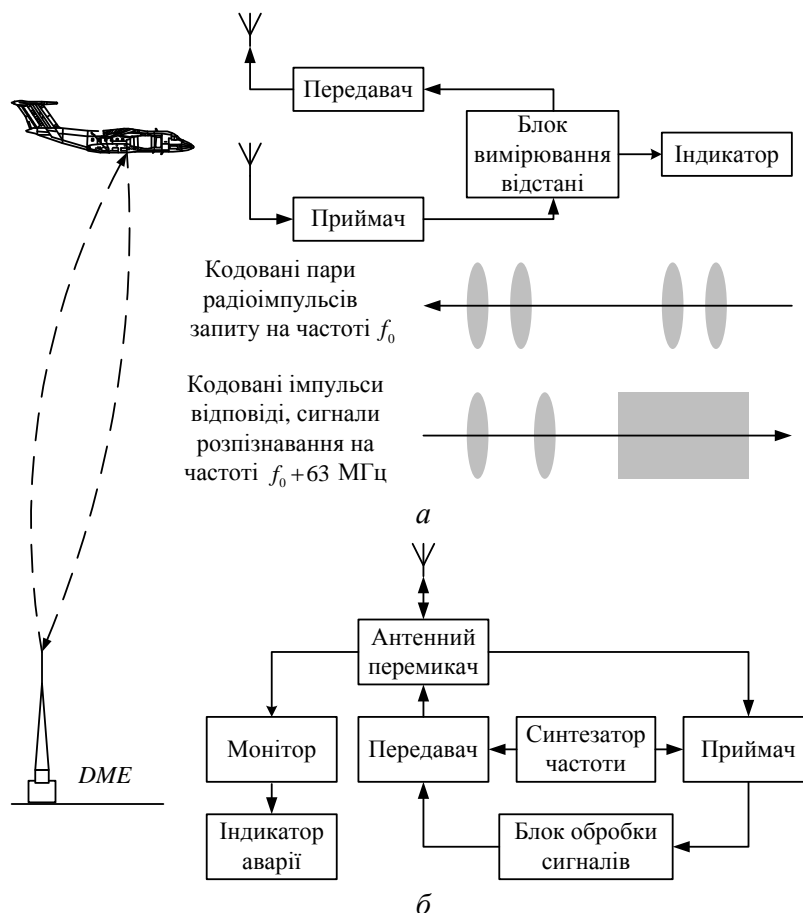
Передавач

Блок вимірювання відстані

Індикатор

Приймач

Кодовані пари радіоімпульсів запиту на частоті $f_0$

Кодовані імпульси відповіді, сигнали розпізнавання на частоті $f_0 + 63$ МГц

*а*

Антенний перемикач

Монітор

Передавач

Синтезатор частоти

Приймач

Індикатор аварії

Блок обробки сигналів

*DME*

*б*